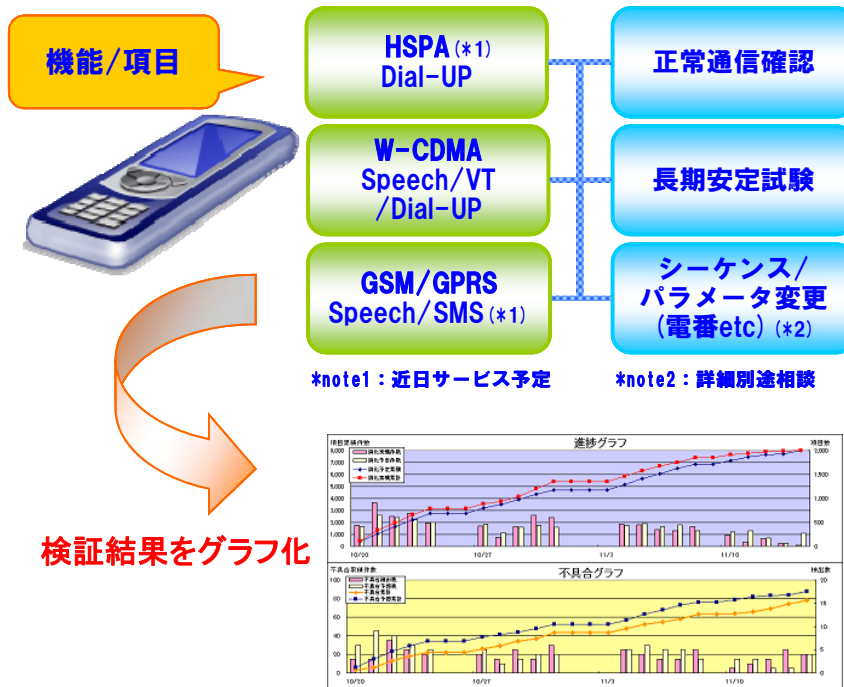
機能/項目

HSPA(*1)
Dial-UP

W-CDMA
Speech/VT
/Dial-UP

GSM/GPRS
Speech/SMS(*1)

正常通信確認

長期安定試験

シーケンス/パラメータ変更(電番etc)(*2)

*note1：近日サービス予定

*note2：詳細別途相談

検証結果をグラフ化

進捗グラフ

不具合グラフ

10/20
10/27
11/3
11/10

10/20
10/27
11/3
11/10